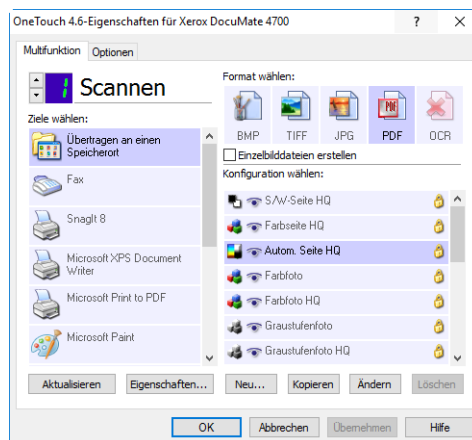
OneTouch 4.6-Eigenschaften für Xerox DocuMate 4700

?

Multifunktion

Optionen

1 Scannen

Ziele wählen:

Übertragen an einen Speicherort

Fax

SnagIt 8

Microsoft XPS Document Writer

Microsoft Print to PDF

Microsoft Paint

Format wählen:

BMP

TIFF

JPG

PDF

OCR

Einzelbilddateien erstellen

Konfiguration wählen:

S/W-Seite HQ

Farbseite HQ

Autom. Seite HQ

Farbfoto

Farbfoto HQ

Graustufenfoto

Graustufenfoto HQ

Aktualisieren

Eigenschaften...

Neu...

Kopieren

Ändern

Löschen

OK

Abbrechen

Übernehmen

Hilfe